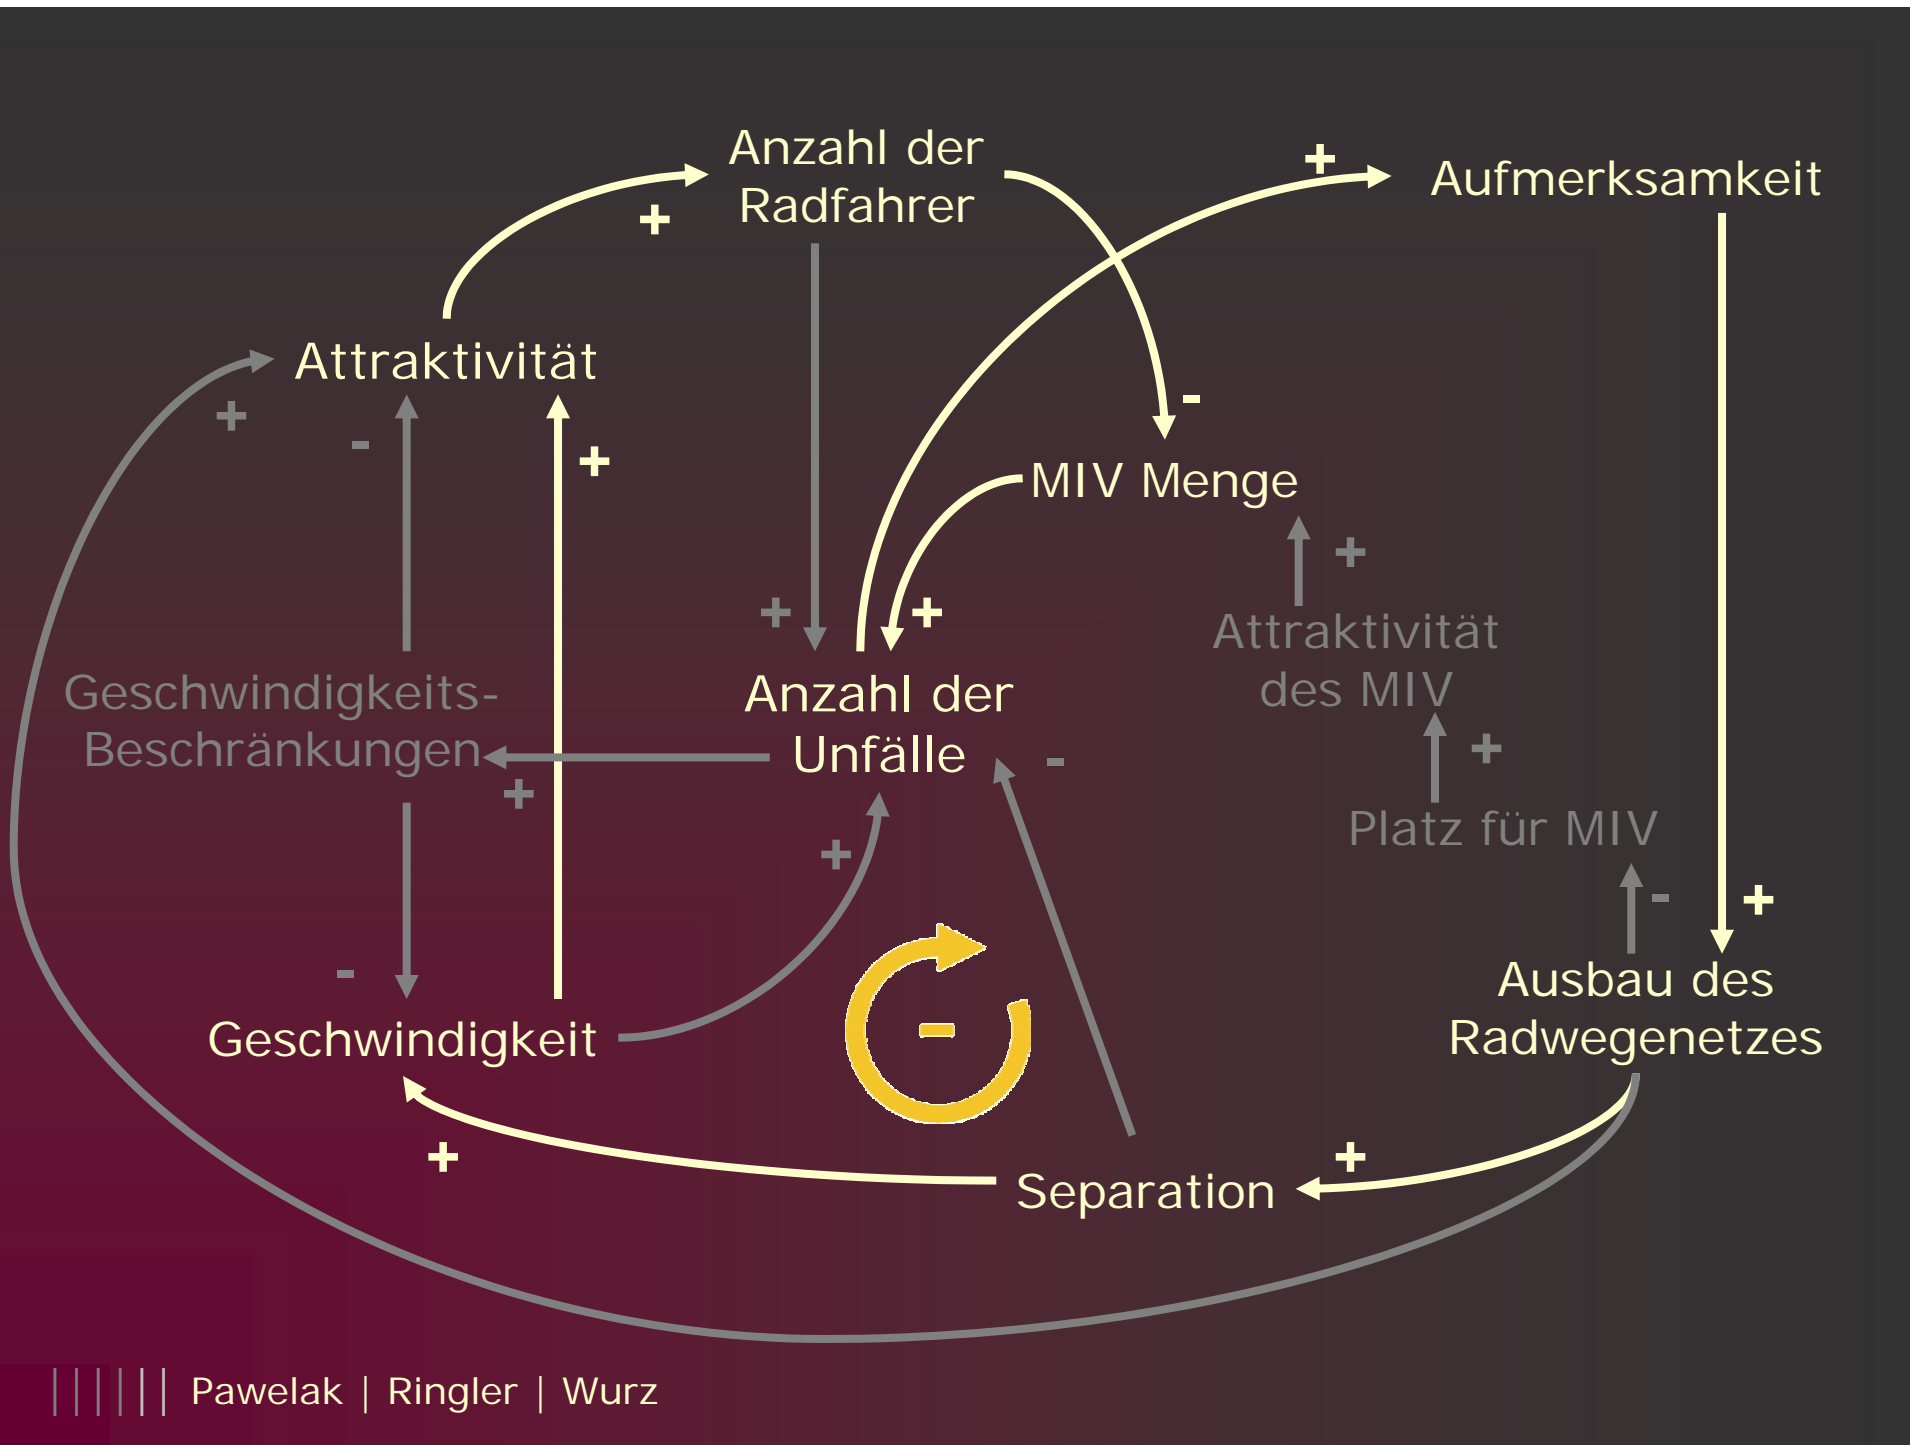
Anzahl der Radfahrer

Aufmerksamkeit

+

+

Attraktivität

+

-

+

-

MIV Menge

+

+

+

Attraktivität des MIV

Geschwindigkeits-Beschränkungen

Anzahl der Unfälle

-

+

+

Platz für MIV

+

-

+

-

Ausbau des Radwegenetzes

Geschwindigkeit

-

+

+

Separation

Pawelak | Ringler | Wurz